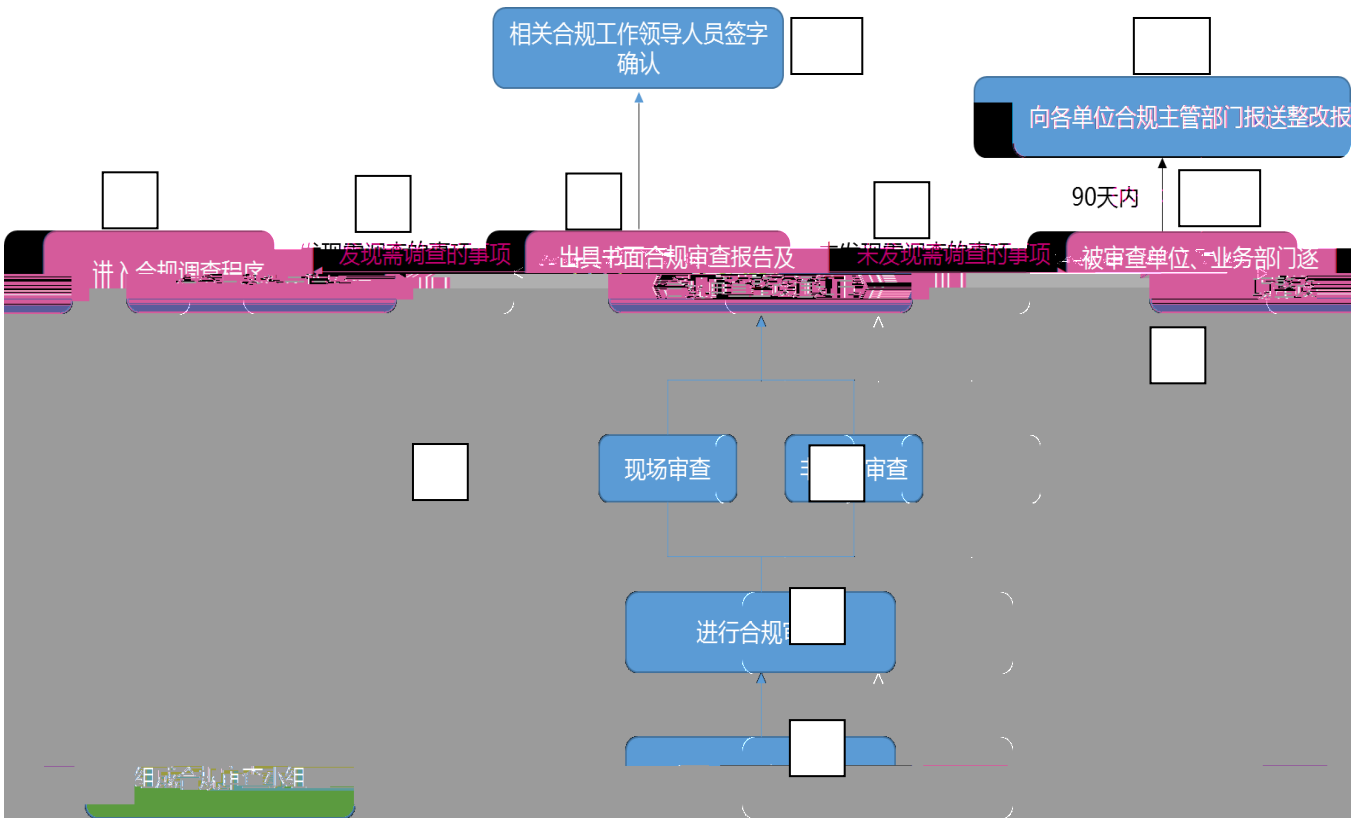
相关合规工作领导人员签字确认

向各单位合规主管部门报送整改报

90天内

进入合规调查程序

发现需调查的事项

出具书面合规审查报告及

《合规审查意见书》

未发现需调查的事项

被审查单位、业务部门逐

现场审查

审查

进行合规

组成合规审查小组